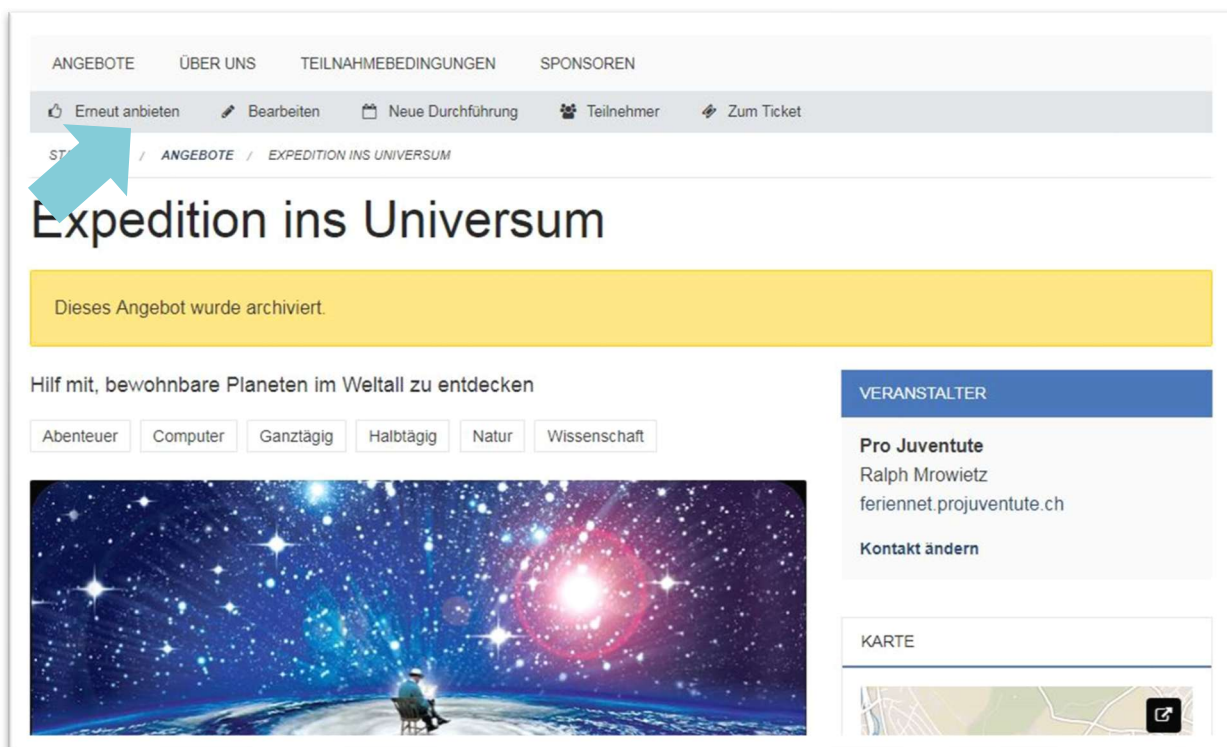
ANGEBOTE ÜBER UNS TEILNAHMEBEDINGUNGEN SPONSOREN

Erneut anbieten Bearbeiten Neue Durchführung Teilnehmer Zum Ticket

ST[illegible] / ANGEBOTE / EXPEDITION INS UNIVERSUM

# Expedition ins Universum

Dieses Angebot wurde archiviert.

Hilf mit, bewohnbare Planeten im Weltall zu entdecken

Abenteuer Computer Ganztägig Halbtägig Natur Wissenschaft

VERANSTALTER

Pro Juventute
Ralph Mrowietz
feriennet.projuventute.ch

Kontakt ändern

KARTE